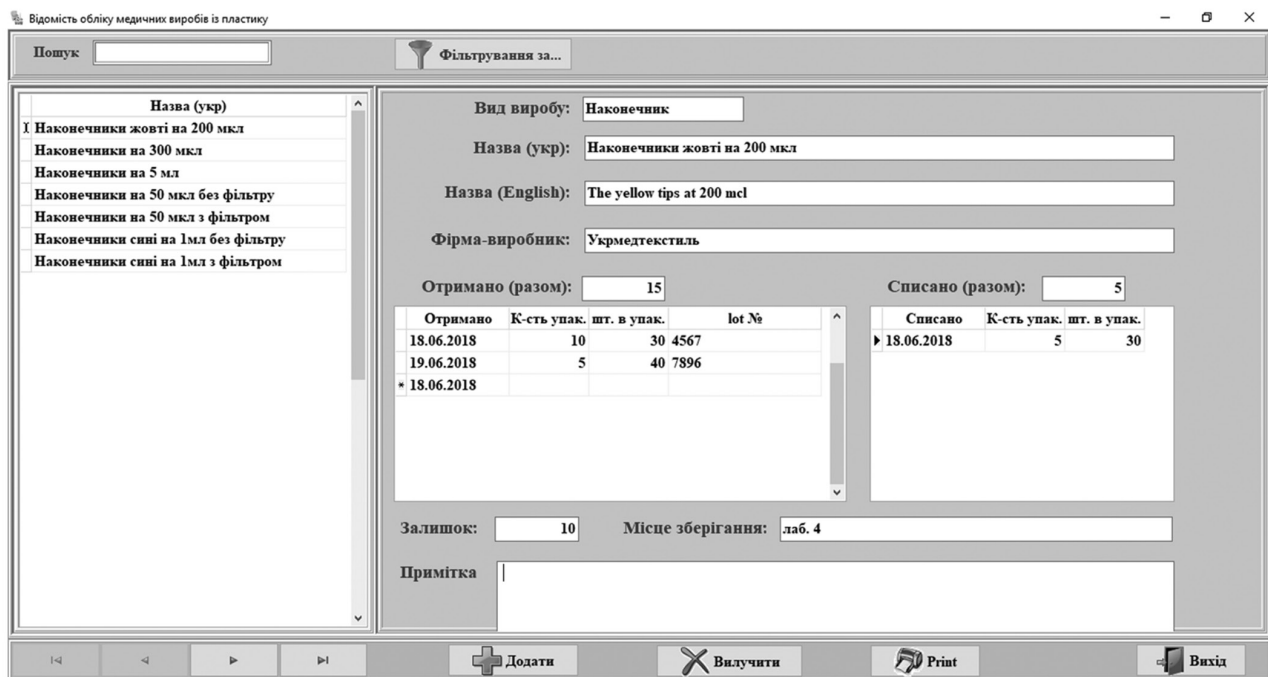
Відомість обліку медичних виробів із пластику

Пошук

Фільтрування за...

| Назва (укр) |
|---|
| Наконечники жовті на 200 мкл |
| Наконечники на 300 мкл |
| Наконечники на 5 мл |
| Наконечники на 50 мкл без фільтру |
| Наконечники на 50 мкл з фільтром |
| Наконечники сині на 1мл без фільтру |
| Наконечники сині на 1мл з фільтром |

Вид виробу: Наконечник

Назва (укр): Наконечники жовті на 200 мкл

Назва (English): The yellow tips at 200 mcl

Фірма-виробник: Укрмедтекстиль

Отримано (разом): 15

Списано (разом): 5

| Отримано | К-сть упак. | шт. в упак. | lot № |
|---|---|---|---|
| 18.06.2018 | 10 | 30 | 4567 |
| 19.06.2018 | 5 | 40 | 7896 |
| 18.06.2018 | | | |

| Списано | К-сть упак. | шт. в упак. |
|---|---|---|
| 18.06.2018 | 5 | 30 |

Залишок: 10

Місце зберігання: лаб. 4

Примітка

Додати

Вилучити

Print

Вихід